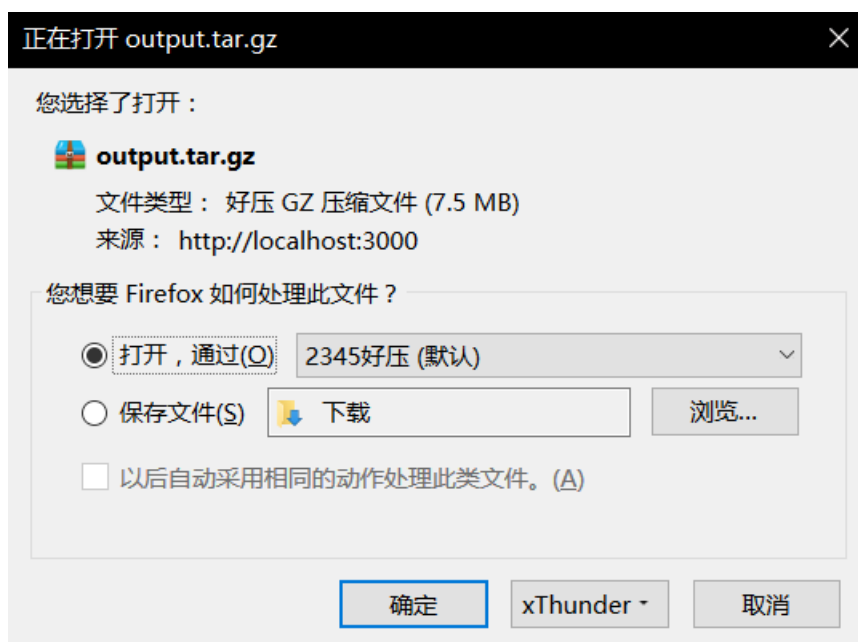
正在打开 output.tar.gz

您选择了打开：

output.tar.gz

文件类型： 好压 GZ 压缩文件 (7.5 MB)

来源： http://localhost:3000

您想要 Firefox 如何处理此文件？

打开，通过(O) 2345好压 (默认)

保存文件(S) 下载 浏览...

以后自动采用相同的动作处理此类文件。(A)

确定 xThunder 取消